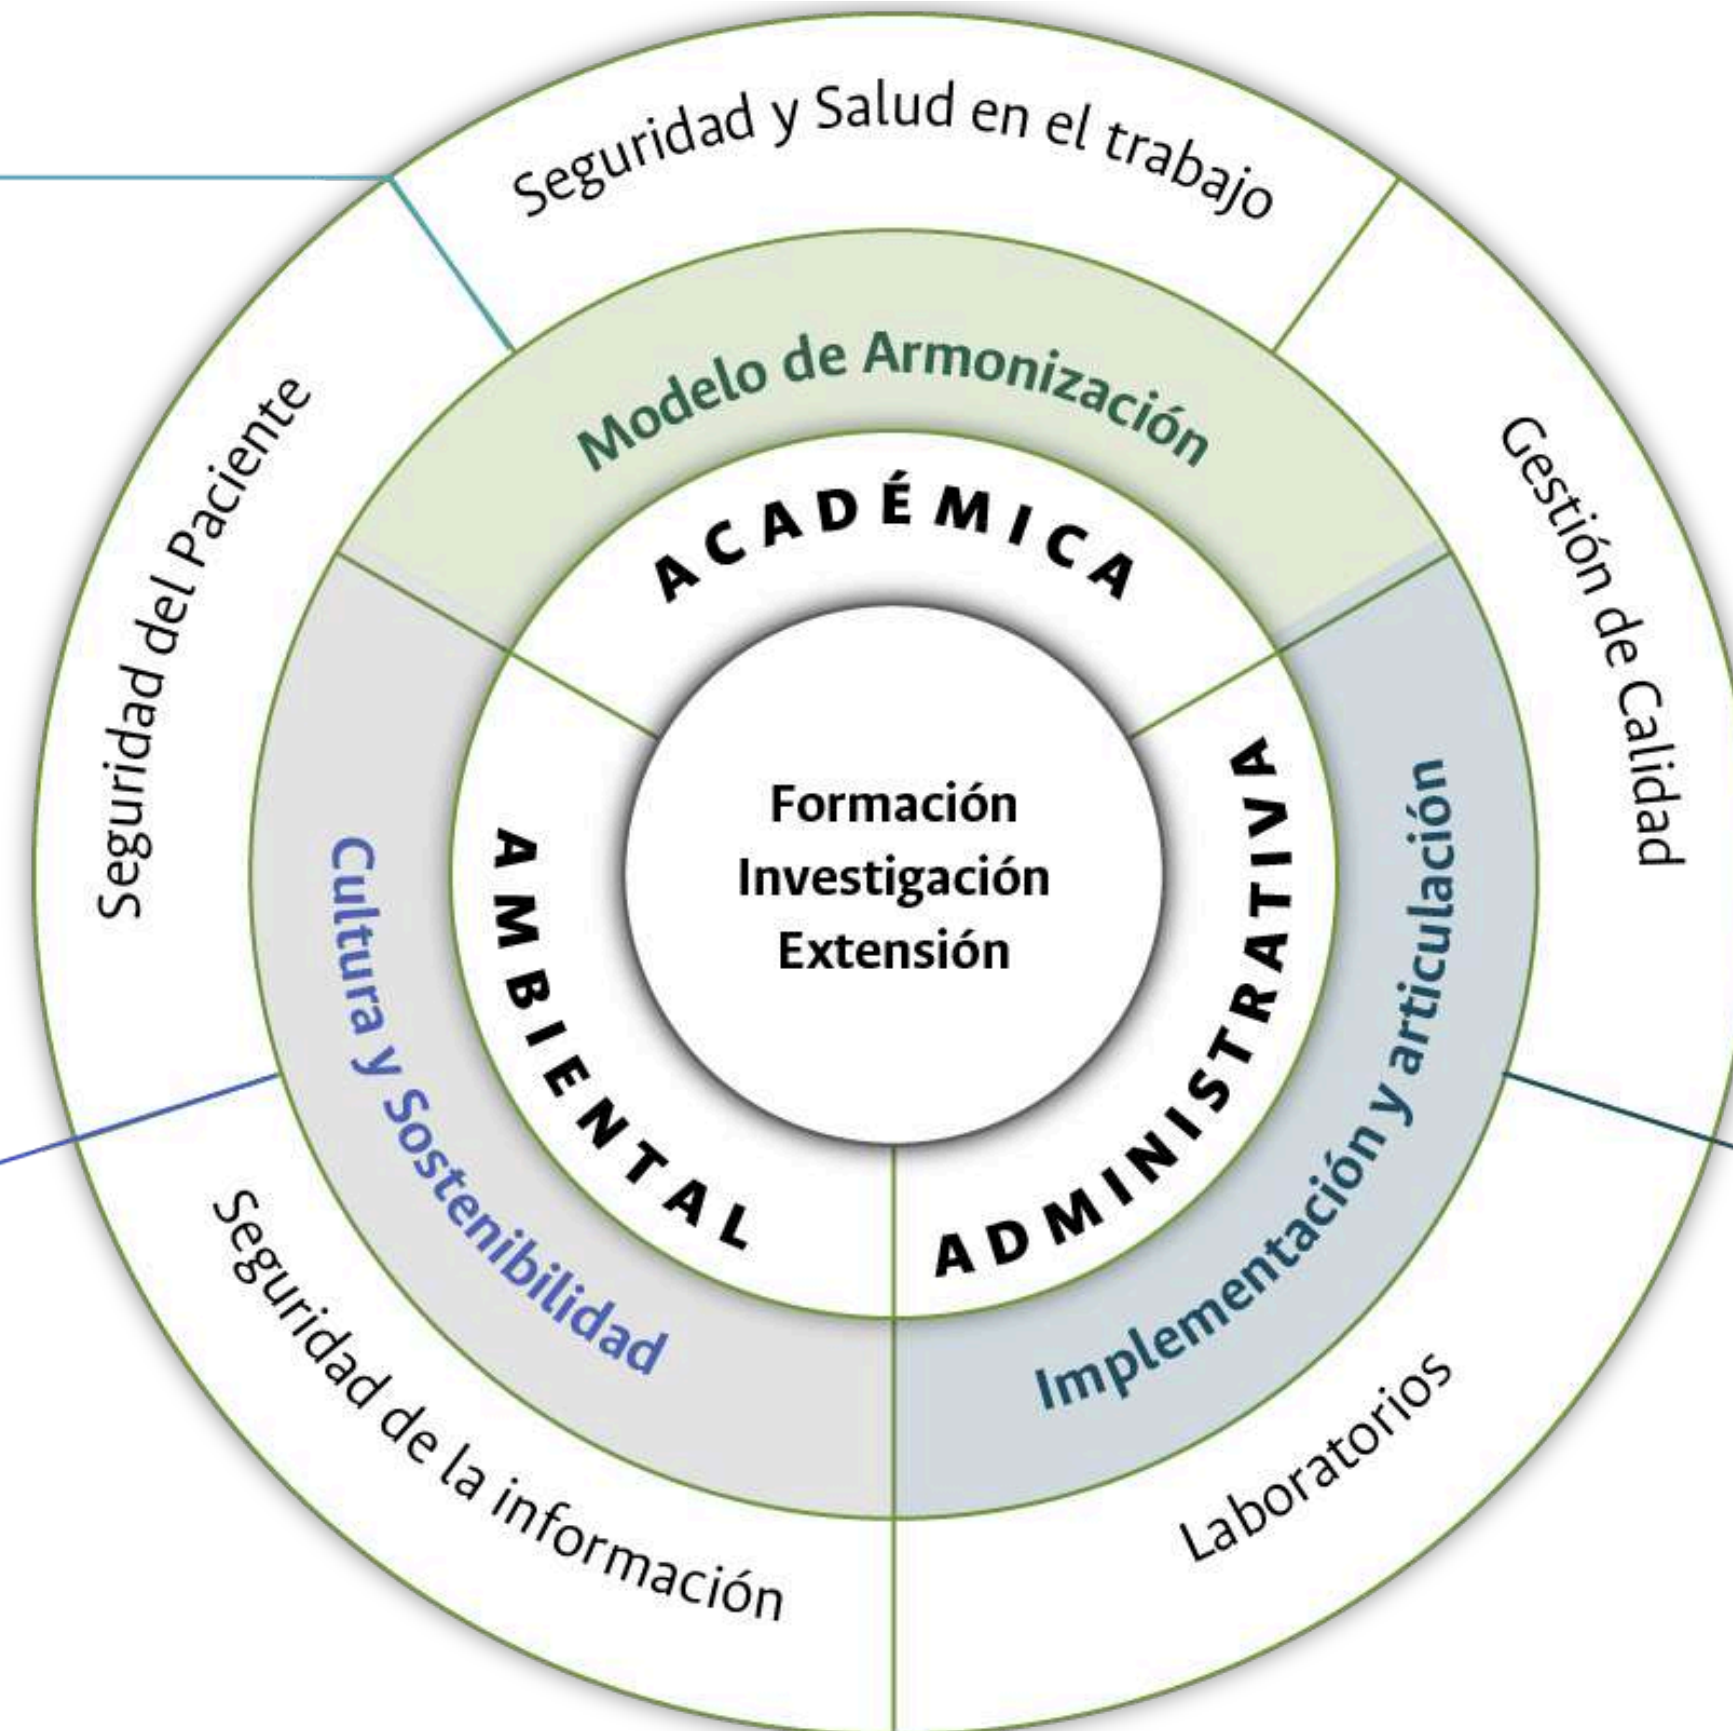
Seguridad y Salud en el trabajo

Gestión de Calidad

Laboratorios

Seguridad de la información

Seguridad del Paciente

Modelo de Armonización

Implementación y articulación

Cultura y Sostenibilidad

ACADÉMICA

ADMINISTRATIVA

AMBIENTAL

Formación
Investigación
Extensión